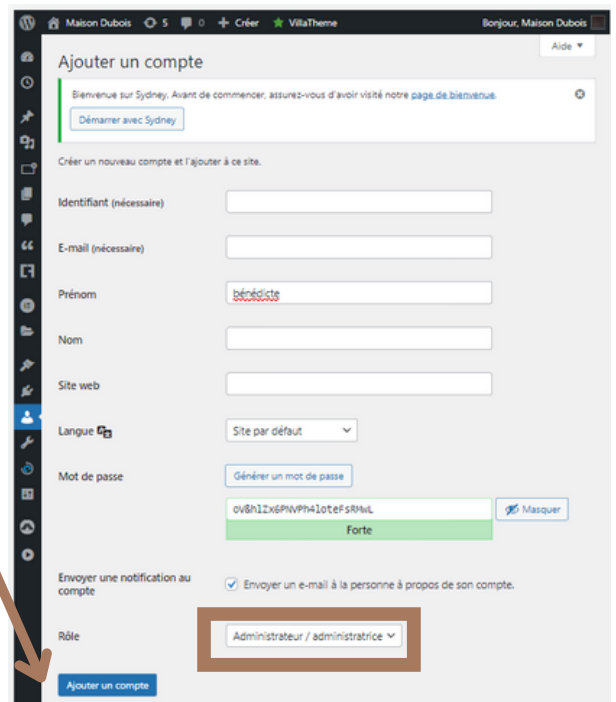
Maison Dubois 5 0 Créer VillaTheme Bonjour, Maison Dubois

Aide ▼

Ajouter un compte

Bienvenue sur Sydney. Avant de commencer, assurez-vous d'avoir visité notre page de bienvenue.

Démarrer avec Sydney

Créer un nouveau compte et l'ajouter à ce site.

Identifiant (nécessaire)

E-mail (nécessaire)

Prénom bénédicte

Nom

Site web

Langue Site par défaut

Mot de passe Générer un mot de passe

0V&hlZx6PNVPh4loteFsRMwL Masquer

Forte

Envoyer une notification au compte Envoyer un e-mail à la personne à propos de son compte.

Rôle Administrateur / administratrice

Ajouter un compte